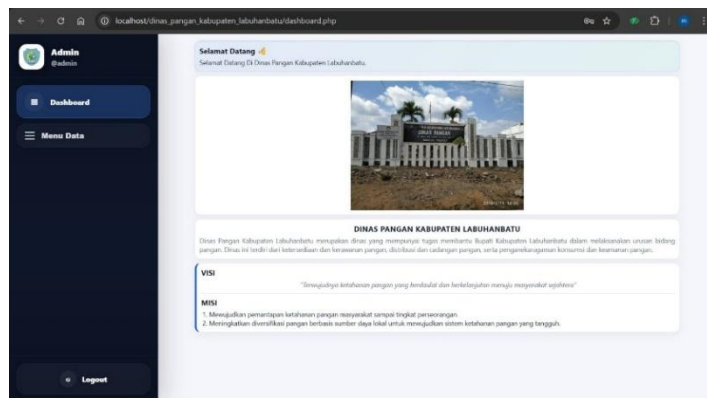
localhost/dinas_pangan_kabupaten_labuhanbatu/dashboard.php

Admin
@admin

Dashboard

Menu Data

Logout

Selamat Datang 👋
Selamat Datang Di Dinas Pangan Kabupaten Labuhanbatu.

DINAS PANGAN KABUPATEN LABUHANBATU
Dinas Pangan Kabupaten Labuhanbatu merupakan dinas yang mempunyai tugas membantu Bupati Kabupaten Labuhanbatu dalam melaksanakan urusan bidang pangan. Dinas ini terdiri dari ketersediaan dan kerawanan pangan, distribusi dan cadangan pangan, serta penganekaragaman konsumsi dan keamanan pangan.

VISI
"Terwujudnya ketahanan pangan yang berdaulat dan berkelanjutan menuju masyarakat sejahtera"

MISI
1. Mewujudkan pemantapan ketahanan pangan masyarakat sampai tingkat perseorangan.
2. Meningkatkan diversifikasi pangan berbasis sumber daya lokal untuk mewujudkan sistem ketahanan pangan yang tangguh.